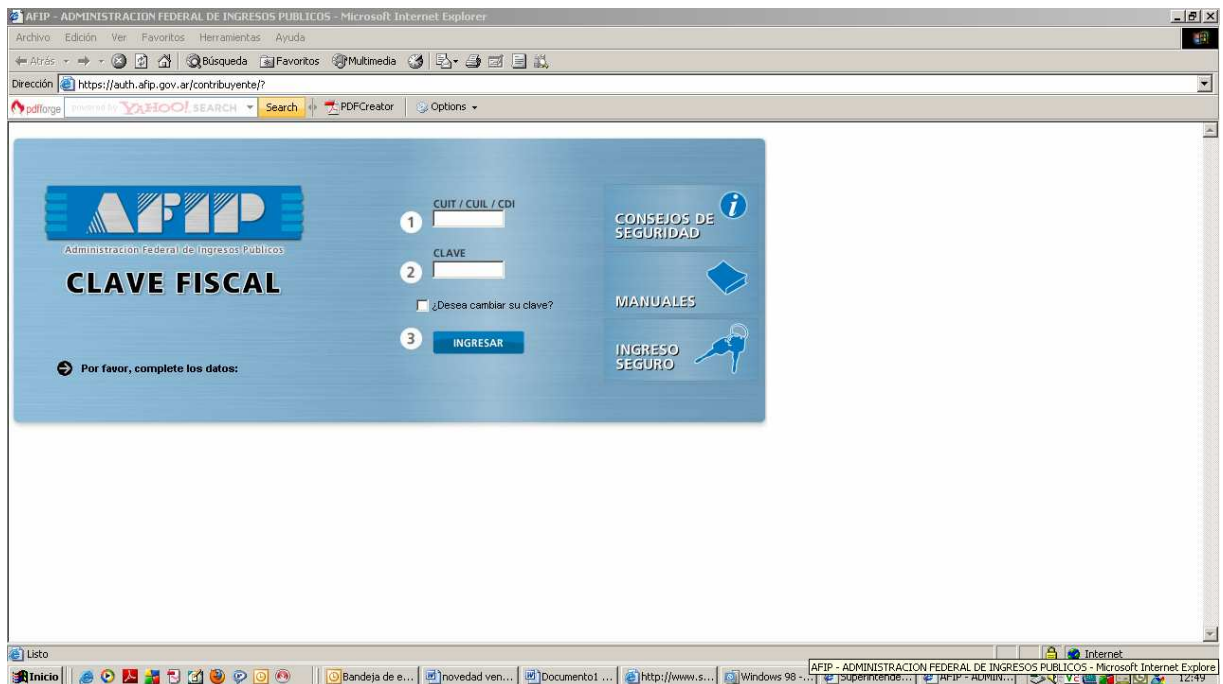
AFIP - ADMINISTRACION FEDERAL DE INGRESOS PUBLICOS - Microsoft Internet Explorer

Archivo Edición Ver Favoritos Herramientas Ayuda

Atrás Búsqueda Favoritos Multimedia

Dirección https://auth.afip.gov.ar/contribuyente/?

pdfforge powered by YAHOO! SEARCH Search PDFCreator Options

AFIP
Administracion Federal de Ingresos Publicos
CLAVE FISCAL

Por favor, complete los datos:

1 CUIT / CUIL / CDI
2 CLAVE
¿Desea cambiar su clave?
3 INGRESAR

CONSEJOS DE SEGURIDAD
MANUALES
INGRESO SEGURO

Listo
Internet

Inicio Bandeja de e... novedad ven... Documento1 ... http://www.s... Windows 98 -... Superintende... AFIP - ADMIN... 12:49

AFIP - ADMINISTRACION FEDERAL DE INGRESOS PUBLICOS - Microsoft Internet Explore